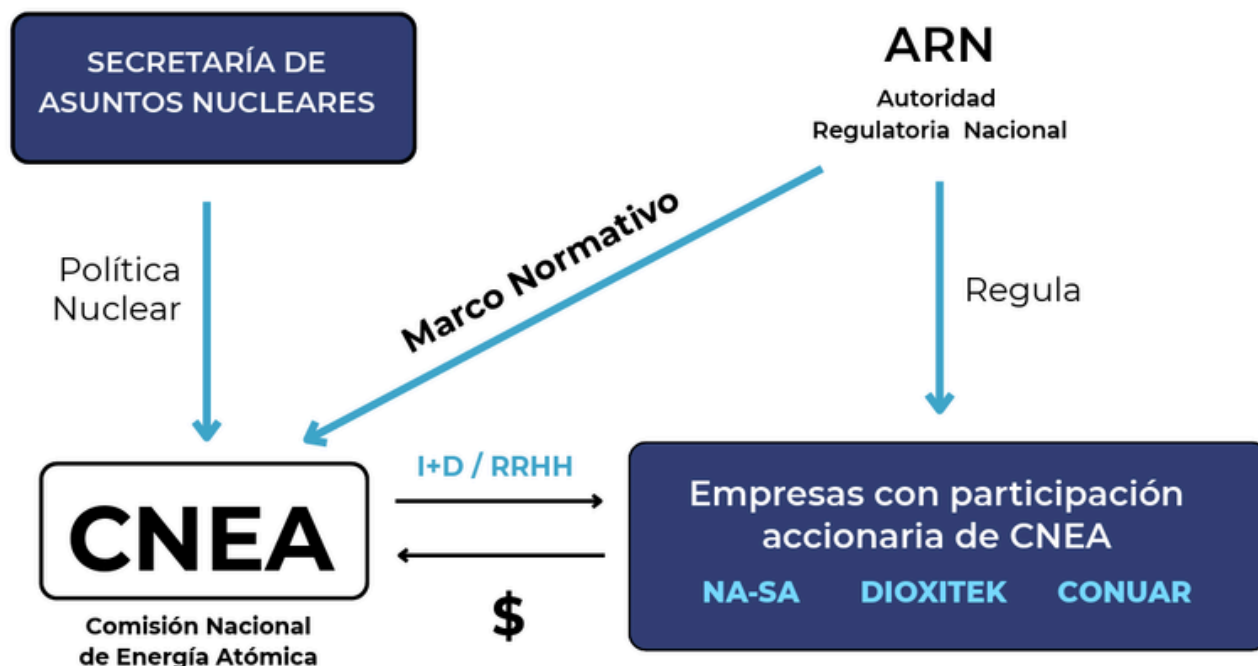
SECRETARÍA DE ASUNTOS NUCLEARES

ARN
Autoridad Regulatoria Nacional

Política Nuclear

Marco Normativo

Regula

CNEA
Comisión Nacional de Energía Atómica

I+D / RRHH

$

Empresas con participación accionaria de CNEA

NA-SA DIOXITEK CONUAR